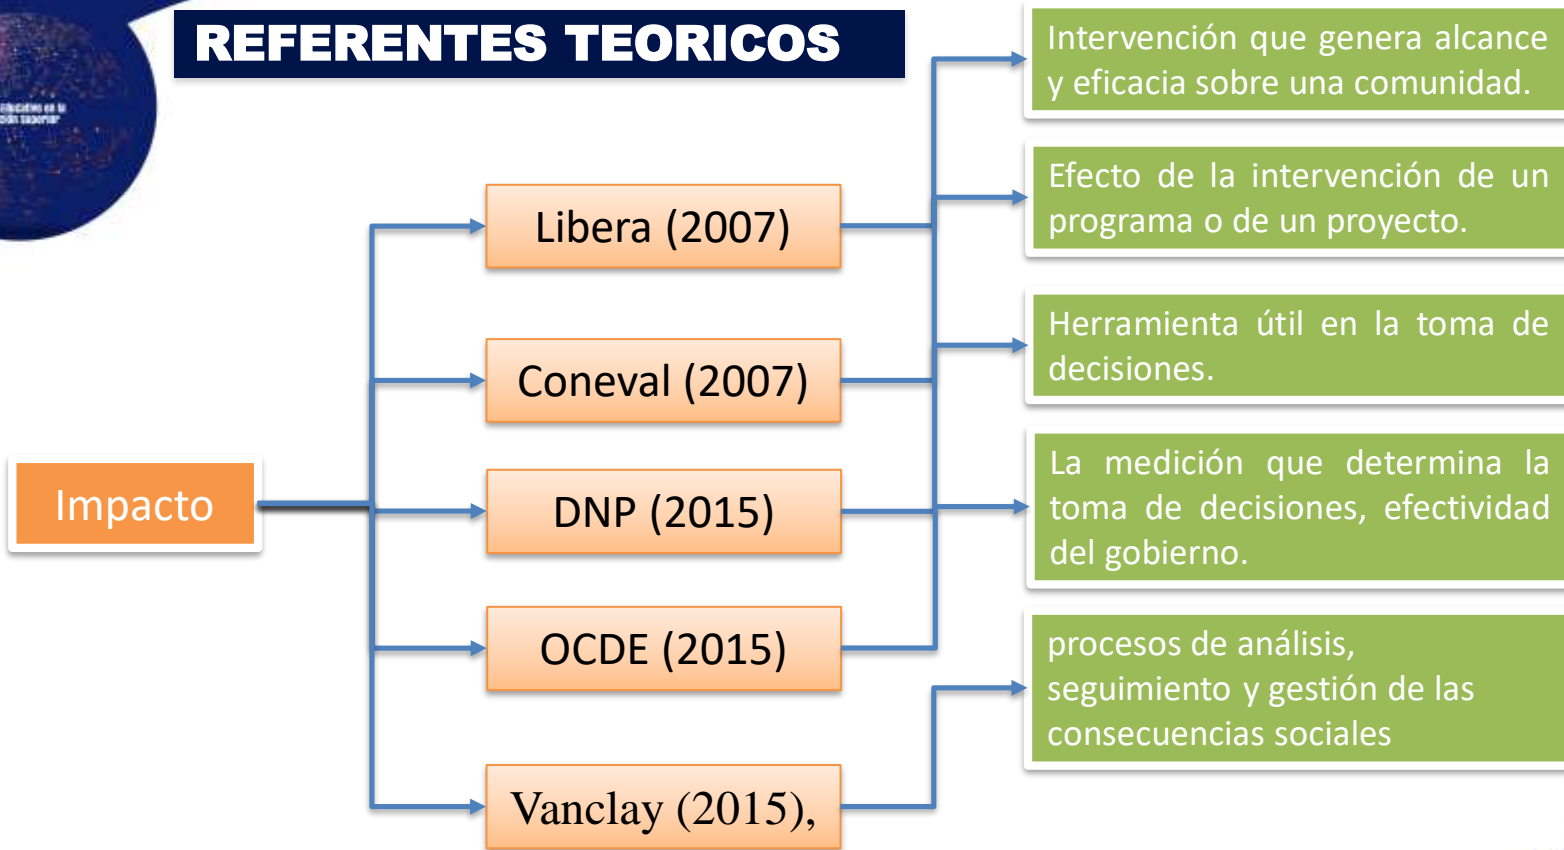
REFERENTES TEORICOS

Impacto

Libera (2007)

Coneval (2007)

DNP (2015)

OCDE (2015)

Vanclay (2015),

Intervención que genera alcance y eficacia sobre una comunidad.

Efecto de la intervención de un programa o de un proyecto.

Herramienta útil en la toma de decisiones.

La medición que determina la toma de decisiones, efectividad del gobierno.

procesos de análisis, seguimiento y gestión de las consecuencias sociales